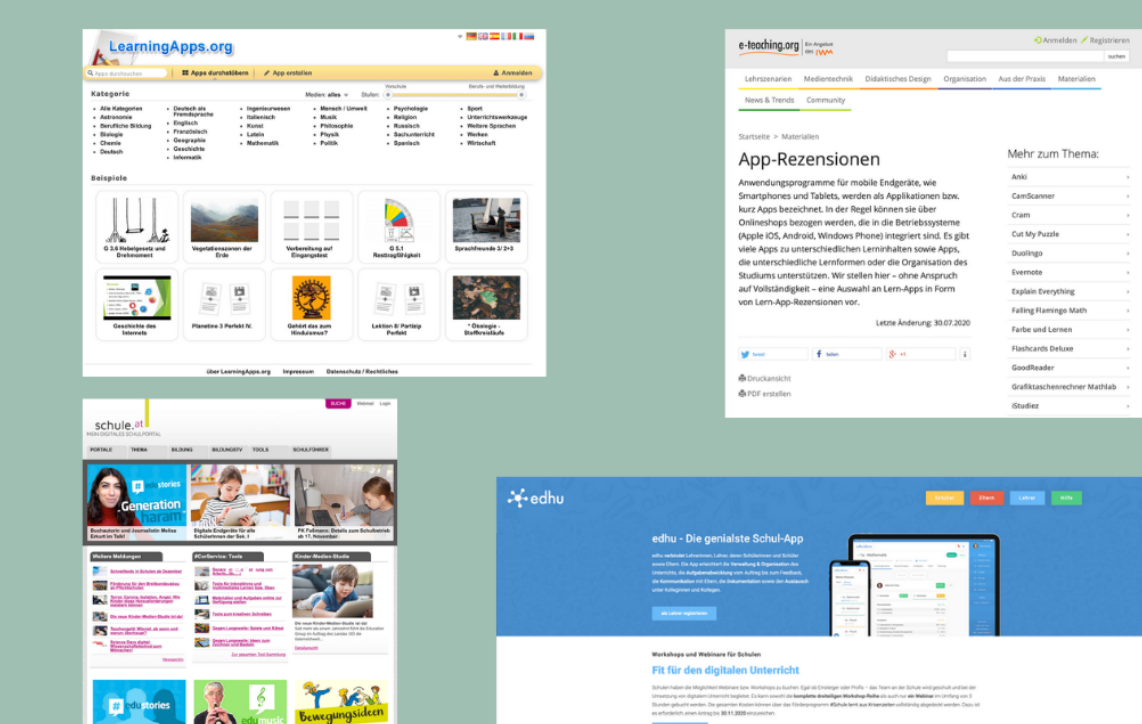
LearningApps.org

Apps durchsuchen | Apps durchstöbern | App erstellen | Anmelden

Kategorie

Medien: alles Stufen: Vorschule Berufs- und Weiterbildung

• Alle Kategorien • Astronomie • Berufliche Bildung • Biologie • Chemie • Deutsch
• Deutsch als Fremdsprache • Englisch • Französisch • Geographie • Geschichte • Informatik
• Ingenieurwesen • Italienisch • Kunst • Latein • Mathematik
• Mensch / Umwelt • Musik • Philosophie • Physik • Politik
• Psychologie • Religion • Russisch • Sachunterricht • Spanisch
• Sport • Unterrichtswerkzeuge • Weitere Sprachen • Werken • Wirtschaft

Beispiele

G 3.6 Hebelgesetz und Drehmoment
Vegetationszonen der Erde
Vorbereitung auf Eingangstest
G 5.1 Restbruchfähigkeit
Sprachfreunde 3/ 2+3
Geschichte des Internets
Planetino 3 Perfekt IV.
Gehört das zum Hinduismus?
Lektion 6/ Partizip Perfekt
* Ökologie - Stoffkreisläufe

über LearningApps.org Impressum Datenschutz / Rechtliches

e-teaching.org Ein Angebot des IWM

Anmelden Registrieren

suchen

Lehrszenarien Medientechnik Didaktisches Design Organisation Aus der Praxis Materialien
News & Trends Community

Startseite > Materialien

App-Rezensionen

Anwendungsprogramme für mobile Endgeräte, wie Smartphones und Tablets, werden als Applikationen bzw. kurz Apps bezeichnet. In der Regel können sie über Onlineshops bezogen werden, die in die Betriebssysteme (Apple iOS, Android, Windows Phone) integriert sind. Es gibt viele Apps zu unterschiedlichen Lerninhalten sowie Apps, die unterschiedliche Lernformen oder die Organisation des Studiums unterstützen. Wir stellen hier – ohne Anspruch auf Vollständigkeit – eine Auswahl an Lern-Apps in Form von Lern-App-Rezensionen vor.

Letzte Änderung: 30.07.2020

tweet teilen +1 i

Druckansicht
PDF erstellen

Mehr zum Thema:

Anki
CamScanner
Cram
Cut My Puzzle
Duolingo
Evernote
Explain Everything
Falling Flamingo Math
Farbe und Lernen
Flashcards Deluxe
GoodReader
Grafiktaschenrechner Mathlab
iStudiez

SUCHE Webmail Login

schule.at
MEIN DIGITALES SCHULPORTAL

PORTALE THEMA BILDUNG BILDUNGTV TOOLS SCHULFÜHRER

edustories Generation haram

Buchautorin und Journalistin Melisa Erkurt im Talk!
Digitale Endgeräte für alle Schülerinnen der Sek. I
PK Faßmann: Details zum Schulbetrieb ab 17. November

Weitere Meldungen
#CorService: Tools
Kinder-Medien-Studie

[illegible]

Die neue Kinder-Medien-Studie ist da!

Newsarchiv

edustories edumusic Bewegungsideen

edhu

Schüler Eltern Lehrer Hilfe

edhu - Die genialste Schul-App

edhu verbindet Lehrerinnen, Lehrer, deren Schülerinnen und Schüler sowie Eltern. Die App erleichtert die Verwaltung & Organisation des Unterrichts, die Aufgabenabwicklung vom Auftrag bis zum Feedback, die Kommunikation mit Eltern, die Dokumentation sowie den Austausch unter Kolleginnen und Kollegen.

als Lehrer registrieren

Workshops und Webinare für Schulen

Fit für den digitalen Unterricht

Schulen haben die Möglichkeit Webinare bzw. Workshops zu buchen. Egal ob Einsteiger oder Profis – das Team an der Schule wird gezielt bei der Umsetzung von digitalem Unterricht begleitet. Es kann sowohl die komplette dreiteilige Workshop-Reihe als auch nur ein Webinar im Umfang von 3 Stunden gebucht werden. Die gesamten Kosten können über das Förderprogramm #Schule lernt aus Krisenzeiten vollständig abgedeckt werden. Dazu ist es erforderlich, einen Antrag bis 30.11.2020 einzureichen.